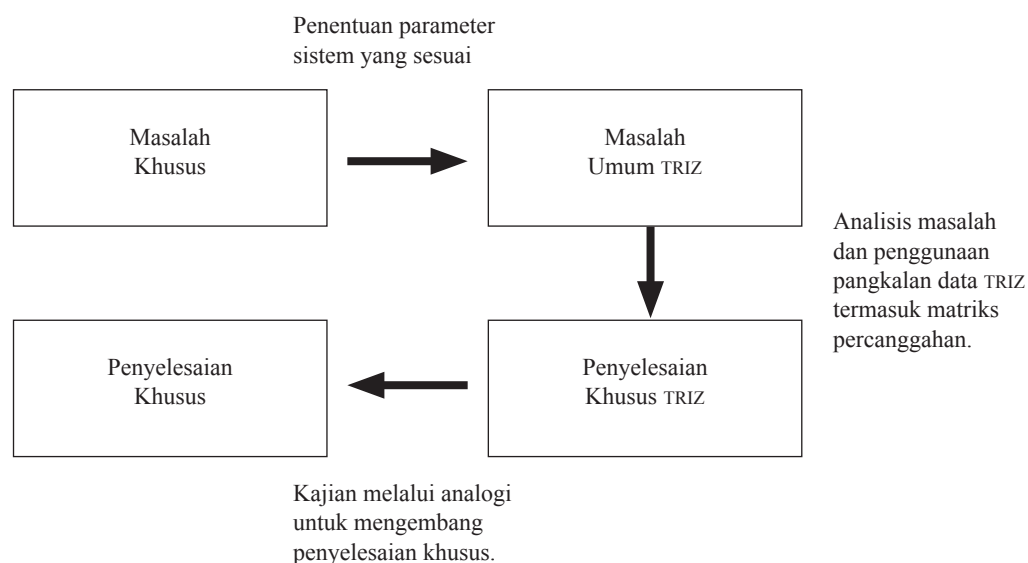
Penentuan parameter sistem yang sesuai

Masalah Khusus

Masalah Umum TRIZ

Analisis masalah dan penggunaan pangkalan data TRIZ termasuk matriks percanggahan.

Penyelesaian Khusus

Penyelesaian Khusus TRIZ

Kajian melalui analogi untuk mengembang penyelesaian khusus.